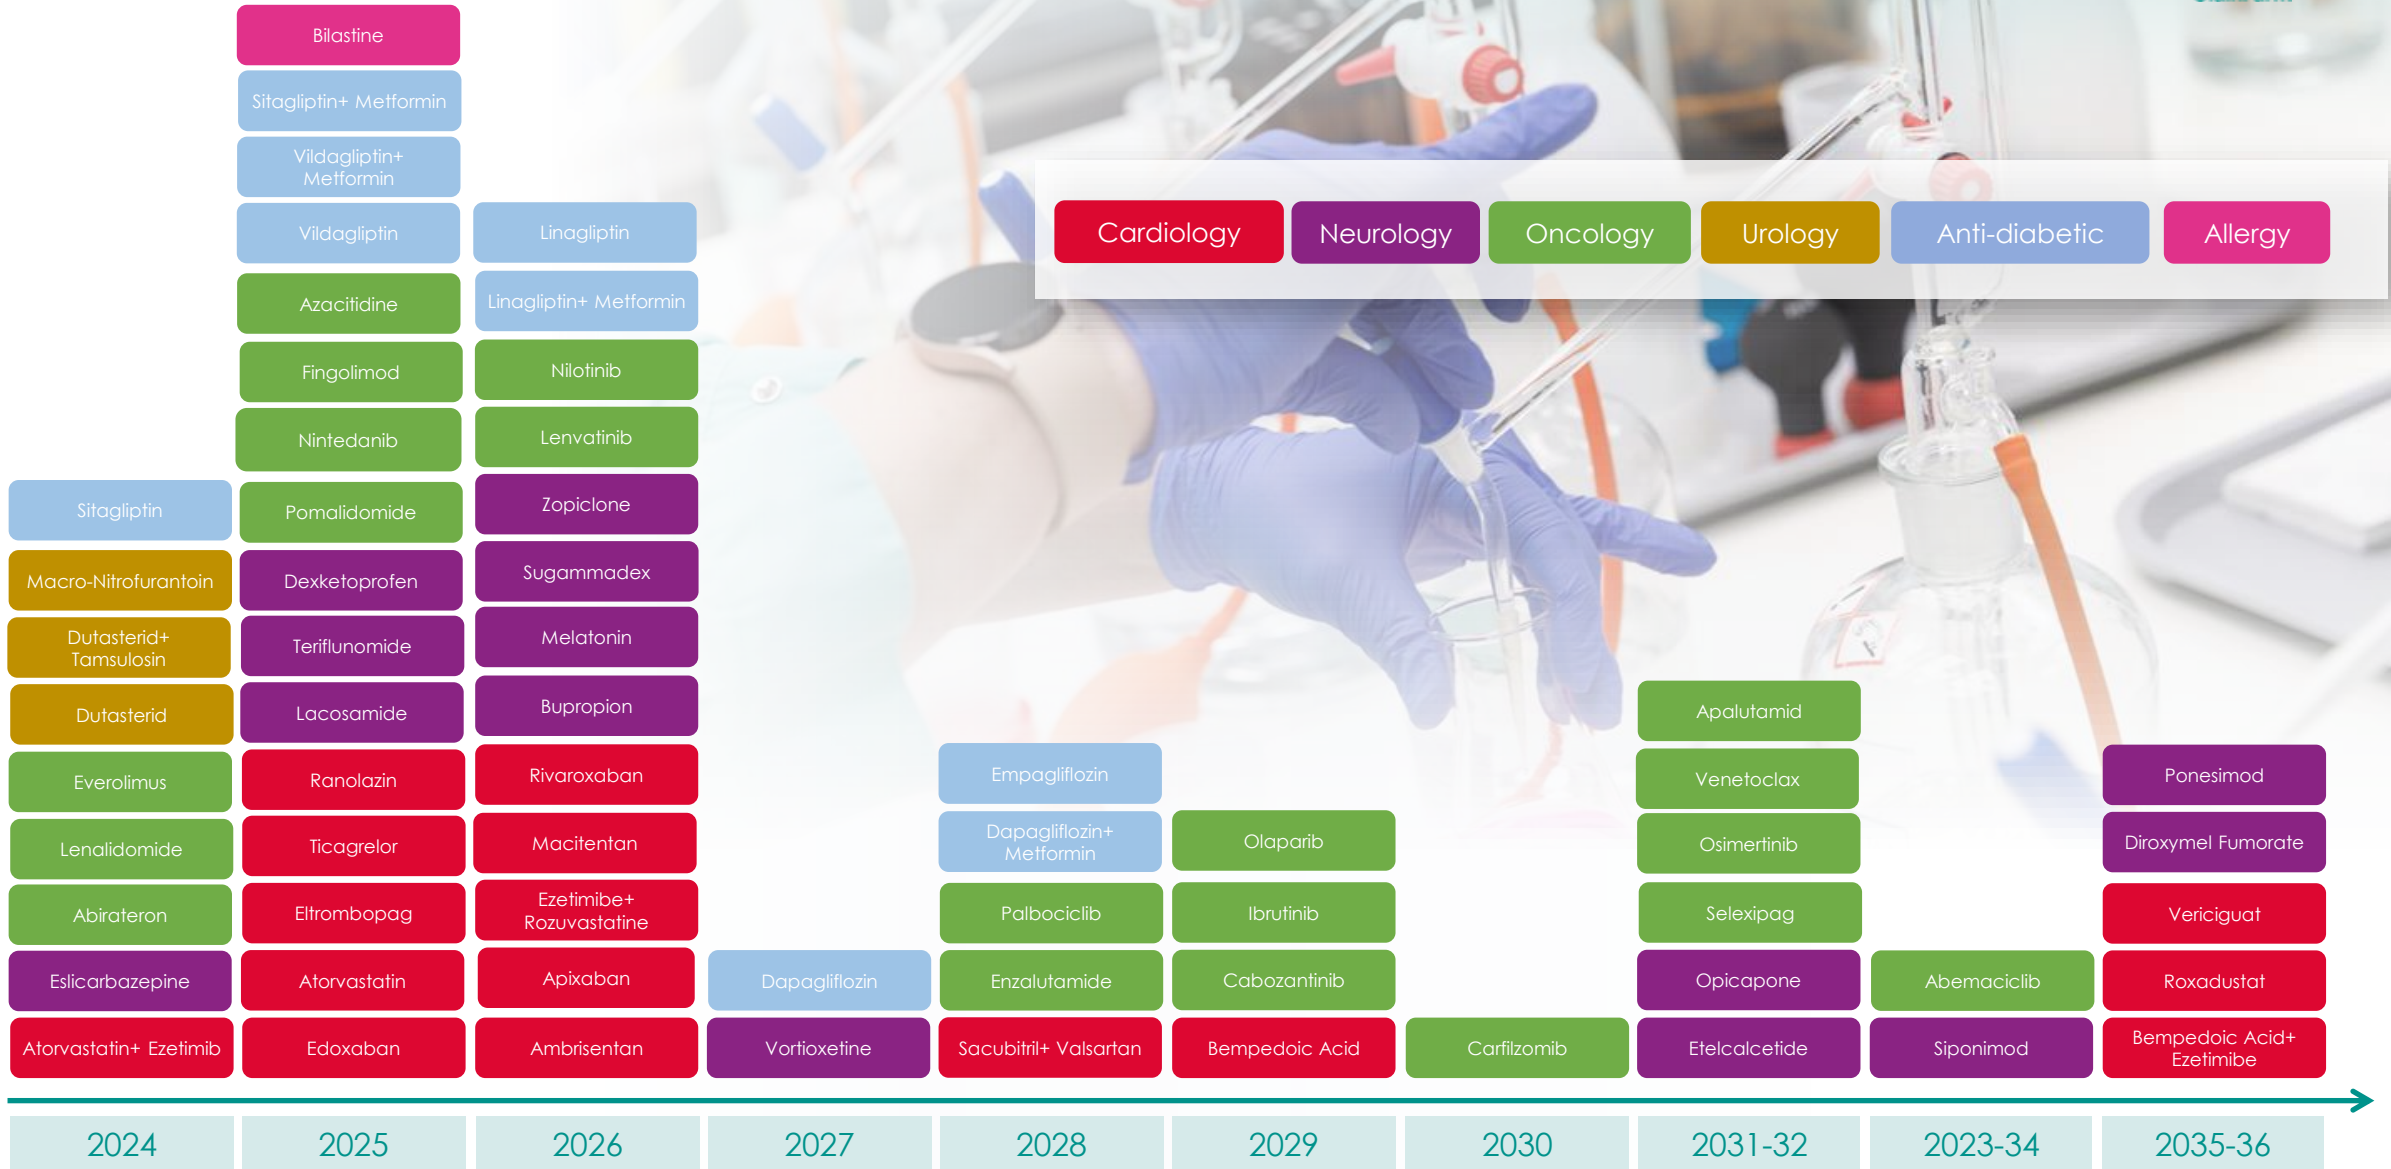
Cardiology Neurology Oncology Urology Anti-diabetic Allergy

Sitagliptin
Macro-Nitrofurantoin
Dutasterid+ Tamsulosin
Dutasterid
Everolimus
Lenalidomide
Abirateron
Eslicarbazepine
Atorvastatin+ Ezetimib

Bilastine
Sitagliptin+ Metformin
Vildagliptin+ Metformin
Vildagliptin
Azacitidine
Fingolimod
Nintedanib
Pomalidomide
Dexketoprofen
Teriflunomide
Lacosamide
Ranolazin
Ticagrelor
Eltrombopag
Atorvastatin
Edoxaban

Linagliptin
Linagliptin+ Metformin
Nilotinib
Lenvatinib
Zopiclone
Sugammadex
Melatonin
Bupropion
Rivaroxaban
Macitentan
Ezetimibe+ Rozuvastatine
Apixaban
Ambrisentan

Dapagliflozin
Vortioxetine

Empagliflozin
Dapagliflozin+ Metformin
Palbociclib
Enzalutamide
Sacubitril+ Valsartan

Olaparib
Ibrutinib
Cabozantinib
Bempedoic Acid

Carfilzomib

Apalutamid
Venetoclax
Osimertinib
Selexipag
Opicapone
Etelcalcetide

Abemaciclib
Siponimod

Ponesimod
Diroxymel Fumorate
Vericiguat
Roxadustat
Bempedoic Acid+ Ezetimibe

2024 2025 2026 2027 2028 2029 2030 2031-32 2023-34 2035-36